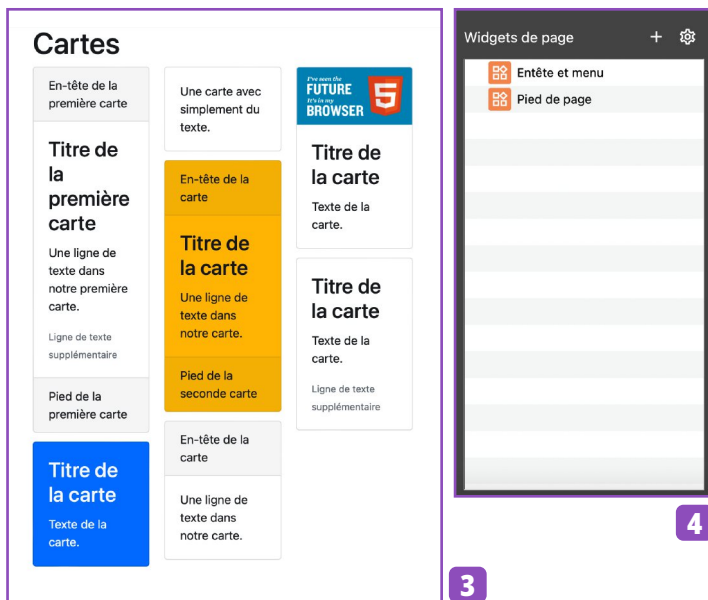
Cartes

En-tête de la première carte

Titre de la première carte

Une ligne de texte dans notre première carte.

Ligne de texte supplémentaire

Pied de la première carte

Titre de la carte

Texte de la carte.

Une carte avec simplement du texte.

En-tête de la carte

Titre de la carte

Une ligne de texte dans notre carte.

Pied de la seconde carte

En-tête de la carte

Une ligne de texte dans notre carte.

I've seen the FUTURE It's in my BROWSER 5

Titre de la carte

Texte de la carte.

Titre de la carte

Texte de la carte.

Ligne de texte supplémentaire

3

Widgets de page + ⚙

Entête et menu

Pied de page

4